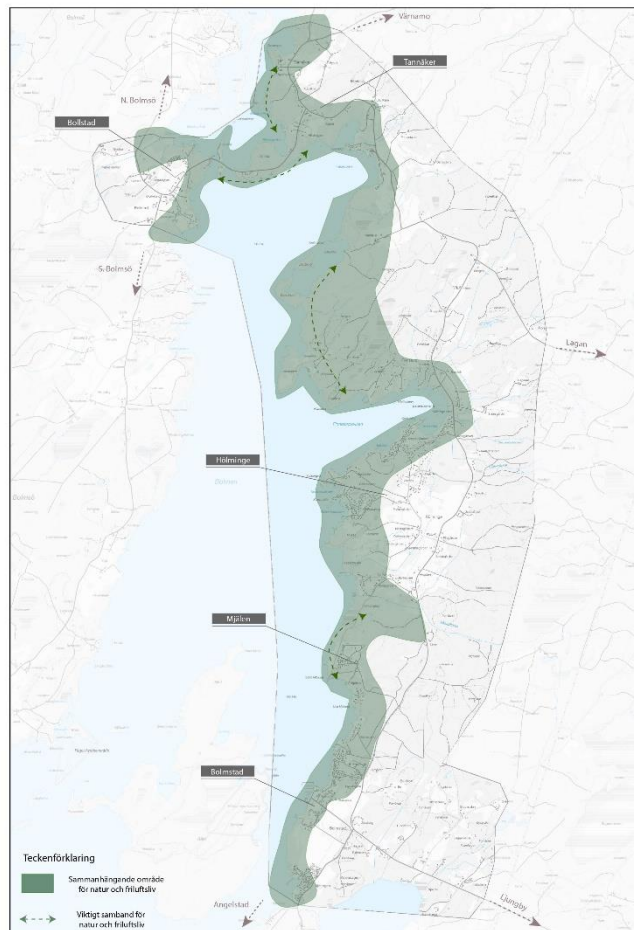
Värnamo

Tannåker

N. Bolmsö

Bollstad

S. Bolmsö

Lagan

Hölminge

Bolmsö

Bolmen

Mjälen

Bolmstad

Teckenförklaring

Sammanhängande område för natur och friluftsliv

Viktigt samband för natur och friluftsliv

Angelstad

Ljungby